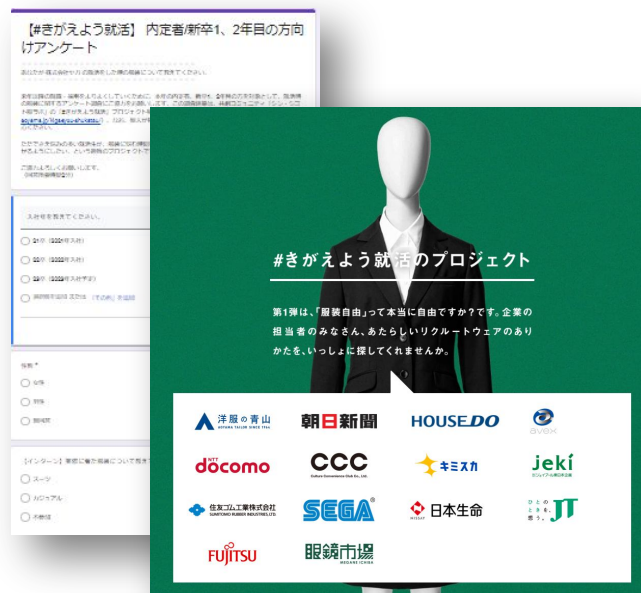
【#きがえよう就活】内定者/新卒1、2年目の方向けアンケート

あなたが就活時や入社後に着用した服の着装について教えてください。

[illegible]

入社年を教えてください。

21卒（2021年入社）

22卒（2022年入社）

23卒（2023年入社予定）

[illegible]

性別 *

女性

男性

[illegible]

【インターン】実際に着た服装について教えて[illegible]

スーツ

カジュアル

不参加

#きがえよう就活のプロジェクト

第1弾は、「服装自由」って本当に自由ですか？です。企業の担当者のみなさん、あたらしいリクルートウェアのありかたを、いっしょに探してくれませんか。

洋服の青山
AOYAMA TAILOR SINCE 1964

朝日新聞

HOUSEDO

avex

NTT docomo

CCC
Culture Convenience Club Co., Ltd.

キミスカ

jeki

住友ゴム工業株式会社
SUMITOMO RUBBER INDUSTRIES, LTD.

SEGA®

MEIJI YASUDA
日本生命

ひとの、ときを、想う。JT

FUJITSU

眼鏡市場
MEGANE ICHIBA